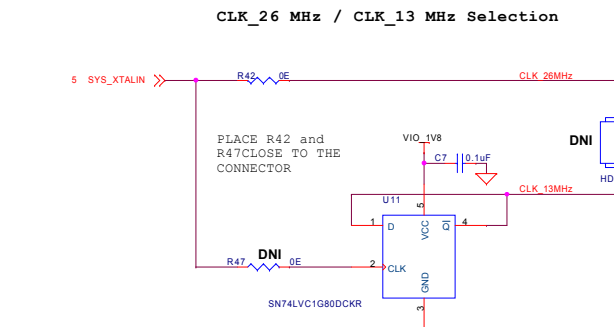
CLK_26 MHz / CLK_13 MHz Selection

5 SYS_XTALIN

R42 0E

CLK_26MHz

DNI

HD

PLACE R42 and R47CLOSE TO THE CONNECTOR

VIO_1V8

C7 0.1uF

CLK_13MHz

U11

1 D

5 VCC

QI 4

R47 DNI 0E

2 CLK

GND

3

SN74LVC1G80DCKR